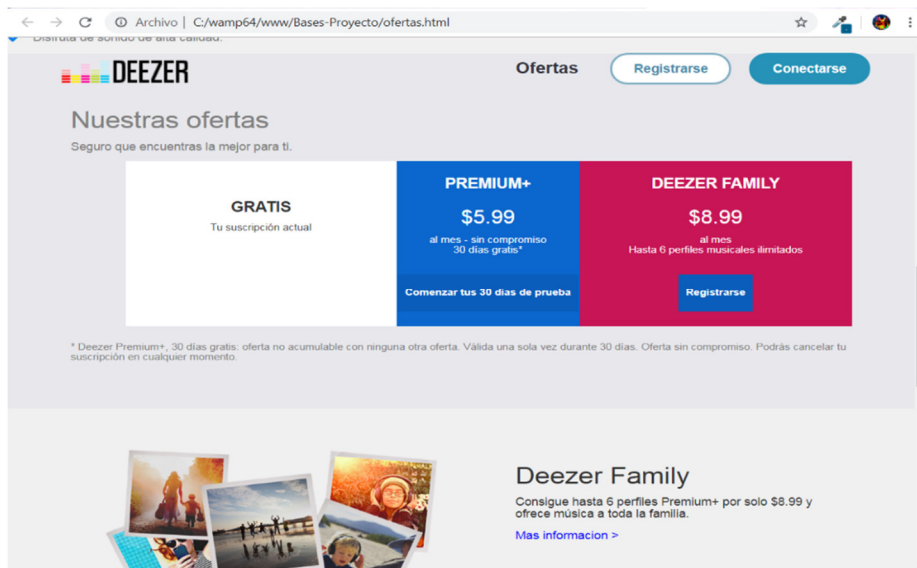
Archivo | C:/wamp64/www/Bases-Proyecto/ofertas.html

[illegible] de sonido de alta calidad.

DEEZER

Ofertas

Registrarse

Conectarse

Nuestras ofertas

Seguro que encuentras la mejor para ti.

GRATIS

Tu suscripción actual

PREMIUM+

$5.99

al mes - sin compromiso
30 días gratis*

Comenzar tus 30 días de prueba

DEEZER FAMILY

$8.99

al mes
Hasta 6 perfiles musicales ilimitados

Registrarse

* Deezer Premium+, 30 días gratis: oferta no acumulable con ninguna otra oferta. Válida una sola vez durante 30 días. Oferta sin compromiso. Podrás cancelar tu suscripción en cualquier momento.

Deezer Family

Consigue hasta 6 perfiles Premium+ por solo $8.99 y ofrece música a toda la familia.

Mas informacion >